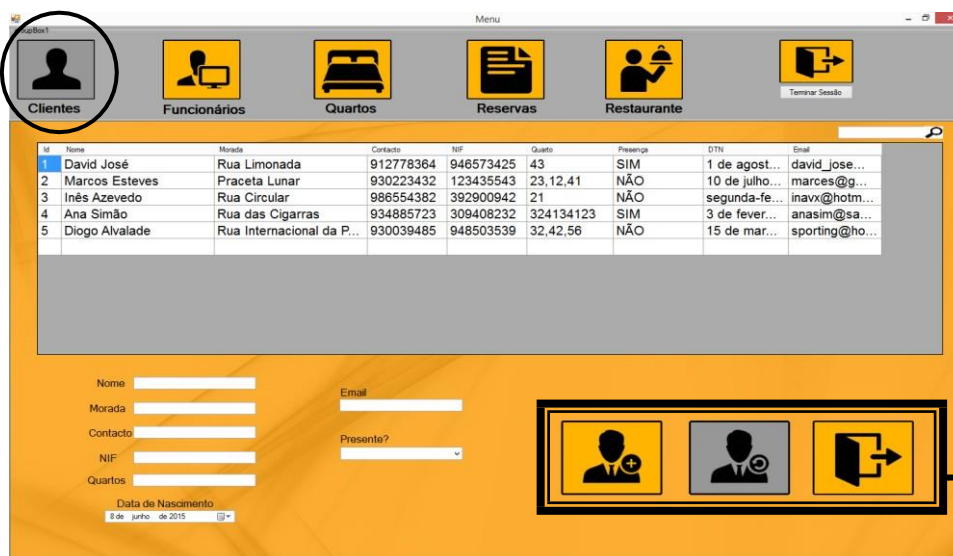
Menu

oupBox1

Clientes

Funcionários

Quartos

Reservas

Restaurante

Terminar Sessão

| Id | Nome | Morada | Contacto | NIF | Quarto | Presença | DTN | Email |
|---|---|---|---|---|---|---|---|---|
| 1 | David José | Rua Limonada | 912778364 | 946573425 | 43 | SIM | 1 de agost... | david_jose... |
| 2 | Marcos Esteves | Praceta Lunar | 930223432 | 123435543 | 23,12,41 | NÃO | 10 de julho... | marces@g... |
| 3 | Inês Azevedo | Rua Circular | 986554382 | 392900942 | 21 | NÃO | segunda-fe... | inavx@hotm... |
| 4 | Ana Simão | Rua das Cigarras | 934885723 | 309408232 | 324134123 | SIM | 3 de fever... | anasim@sa... |
| 5 | Diogo Alvalade | Rua Internacional da P... | 930039485 | 948503539 | 32,42,56 | NÃO | 15 de mar... | sporting@ho... |

Nome

Morada

Contacto

NIF

Quartos

Data de Nascimento

8 de junho de 2015

Email

Presente?